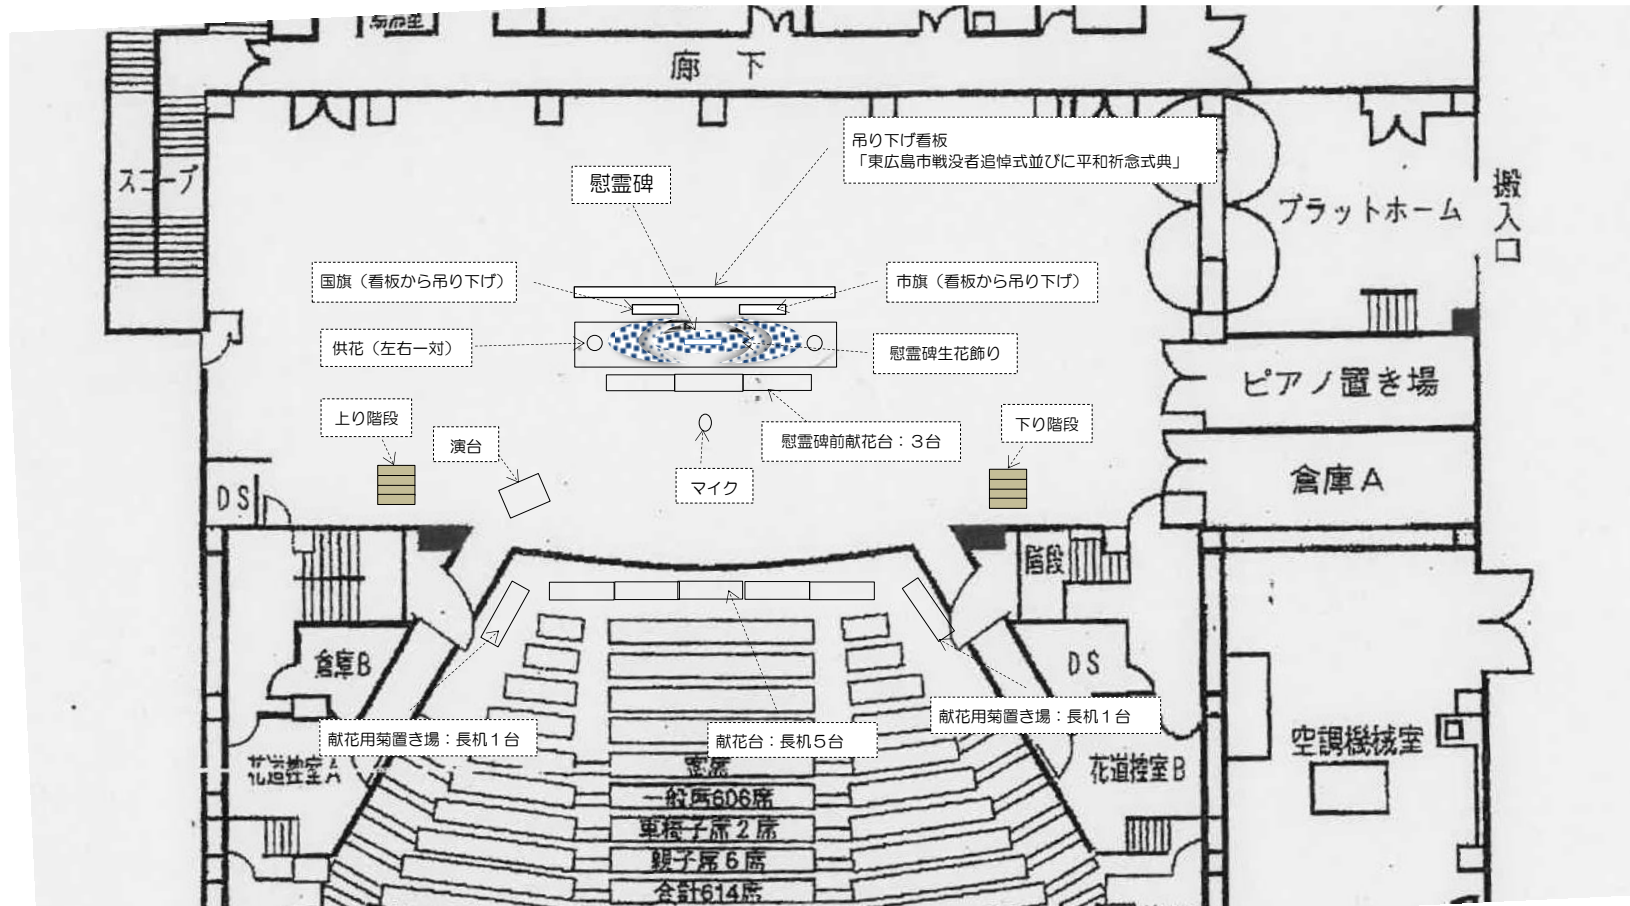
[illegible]室

廊下

スコープ

吊り下げ看板
「東広島市戦没者追悼式並びに平和祈念式典」

慰霊碑

プラットホーム

搬入口

国旗（看板から吊り下げ）

市旗（看板から吊り下げ）

供花（左右一対）

慰霊碑生花飾り

ピアノ置き場

上り階段

演台

慰霊碑前献花台：３台

下り階段

倉庫A

DS

マイク

階段

倉庫B

DS

献花用菊置き場：長机１台

献花用菊置き場：長机１台

献花台：長机５台

空調機械室

花道控室A

花道控室B

客席
一般席606席
車椅子席２席
親子席６席
合計614席